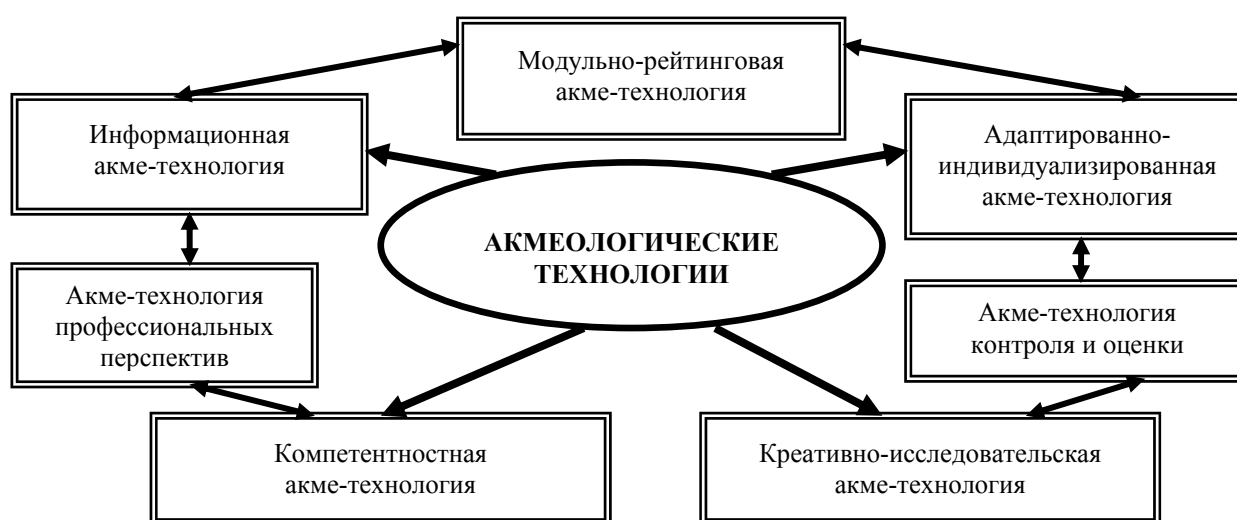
Модульно-рейтинговая акме-технология

Информационная акме-технология

Адаптированно-индивидуализированная акме-технология

АКМЕОЛОГИЧЕСКИЕ ТЕХНОЛОГИИ

Акме-технология профессиональных перспектив

Акме-технология контроля и оценки

Компетентностная акме-технология

Креативно-исследовательская акме-технология